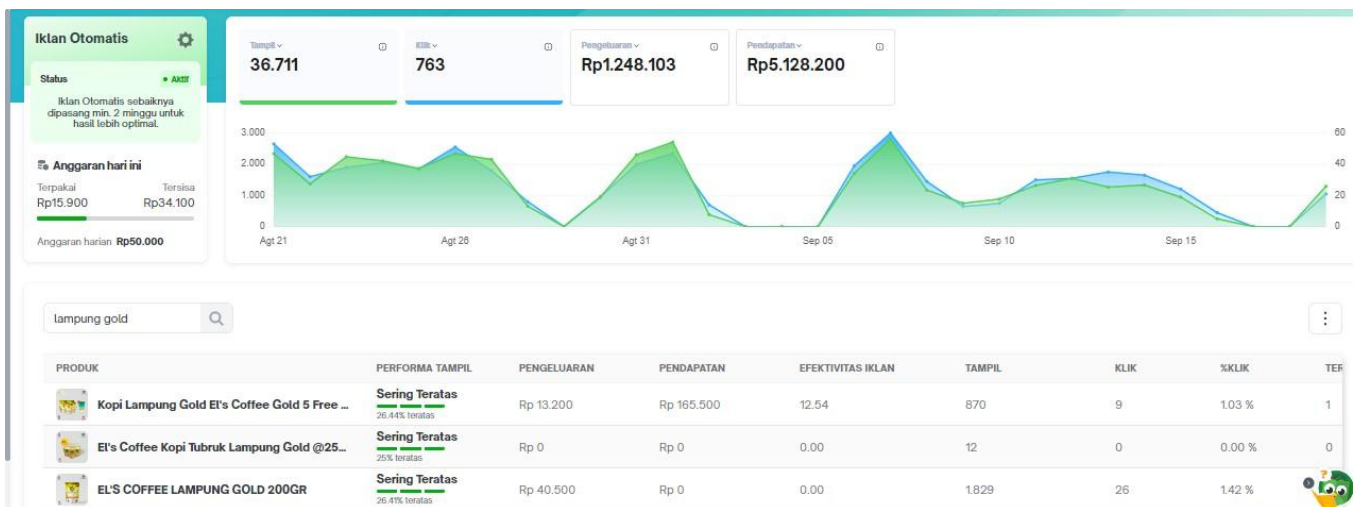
Iklan Otomatis

Status
• Aktif
Iklan Otomatis sebaiknya dipasang min. 2 minggu untuk hasil lebih optimal.

Anggaran hari ini
Terpakai
Rp15.900
Tersisa
Rp34.100

Anggaran harian Rp50.000

Tampil
36.711

Klik
763

Pengeluaran
Rp1.248.103

Pendapatan
Rp5.128.200

3.000
2.000
1.000
0
60
40
20
0
Agt 21
Agt 26
Agt 31
Sep 05
Sep 10
Sep 15

lampung gold

| PRODUK | PERFORMA TAMPIL | PENGELUARAN | PENDAPATAN | EFEKTIVITAS IKLAN | TAMPIL | KLIK | %KLIK | TER |
|---|---|---|---|---|---|---|---|---|
| Kopi Lampung Gold El's Coffee Gold 5 Free ... | Sering Teratas 26.44% teratas | Rp 13.200 | Rp 165.500 | 12.54 | 870 | 9 | 1.03 % | 1 |
| El's Coffee Kopi Tubruk Lampung Gold @25... | Sering Teratas 25% teratas | Rp 0 | Rp 0 | 0.00 | 12 | 0 | 0.00 % | 0 |
| EL'S COFFEE LAMPUNG GOLD 200GR | Sering Teratas 26.41% teratas | Rp 40.500 | Rp 0 | 0.00 | 1.829 | 26 | 1.42 % | |